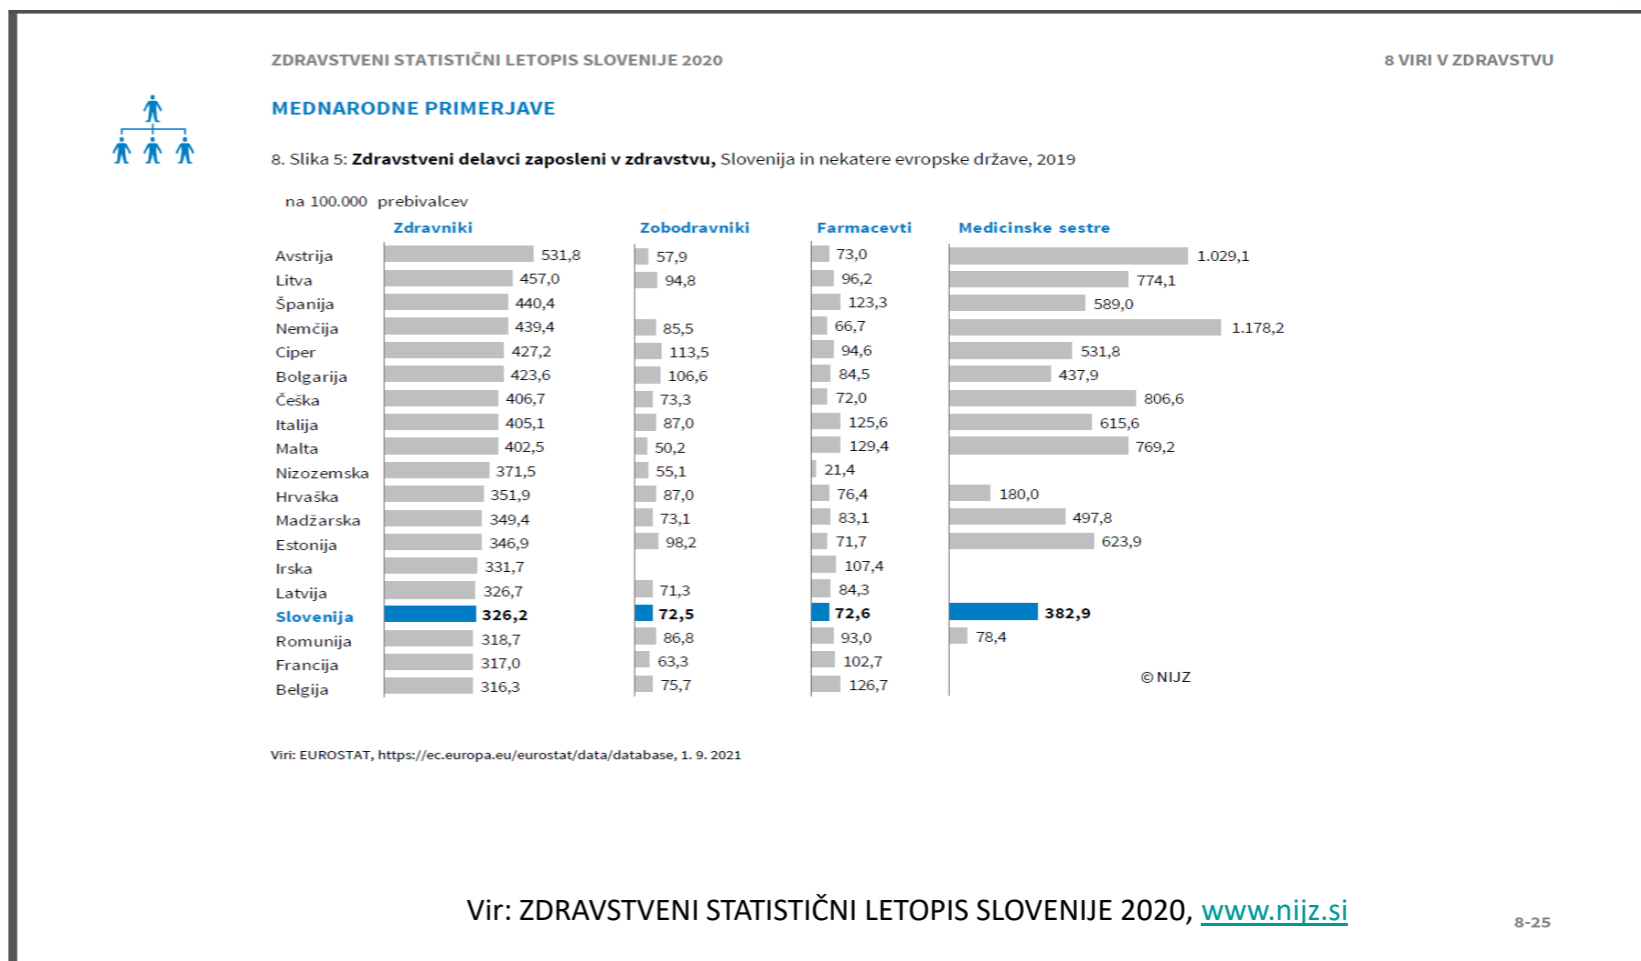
ZDRAVSTVENI STATISTIČNI LETOPIS SLOVENIJE 2020

8 VIRI V ZDRAVSTVU

MEDNARODNE PRIMERJAVE

8. Slika 5: **Zdravstveni delavci zaposleni v zdravstvu,** Slovenija in nekatere evropske države, 2019

na 100.000 prebivalcev

| | Zdravniki | Zobodravniki | Farmacevti | Medicinske sestre |
|---|---|---|---|---|
| Avstrija | 531,8 | 57,9 | 73,0 | 1.029,1 |
| Litva | 457,0 | 94,8 | 96,2 | 774,1 |
| Španija | 440,4 | | 123,3 | 589,0 |
| Nemčija | 439,4 | 85,5 | 66,7 | 1.178,2 |
| Ciper | 427,2 | 113,5 | 94,6 | 531,8 |
| Bolgarija | 423,6 | 106,6 | 84,5 | 437,9 |
| Češka | 406,7 | 73,3 | 72,0 | 806,6 |
| Italija | 405,1 | 87,0 | 125,6 | 615,6 |
| Malta | 402,5 | 50,2 | 129,4 | 769,2 |
| Nizozemska | 371,5 | 55,1 | 21,4 | |
| Hrvaška | 351,9 | 87,0 | 76,4 | 180,0 |
| Madžarska | 349,4 | 73,1 | 83,1 | 497,8 |
| Estonija | 346,9 | 98,2 | 71,7 | 623,9 |
| Irska | 331,7 | | 107,4 | |
| Latvija | 326,7 | 71,3 | 84,3 | |
| Slovenija | 326,2 | 72,5 | 72,6 | 382,9 |
| Romunija | 318,7 | 86,8 | 93,0 | 78,4 |
| Francija | 317,0 | 63,3 | 102,7 | |
| Belgija | 316,3 | 75,7 | 126,7 | |

© NIJZ

Viri: EUROSTAT, https://ec.europa.eu/eurostat/data/database, 1. 9. 2021

Vir: ZDRAVSTVENI STATISTIČNI LETOPIS SLOVENIJE 2020, www.nijz.si

8-25